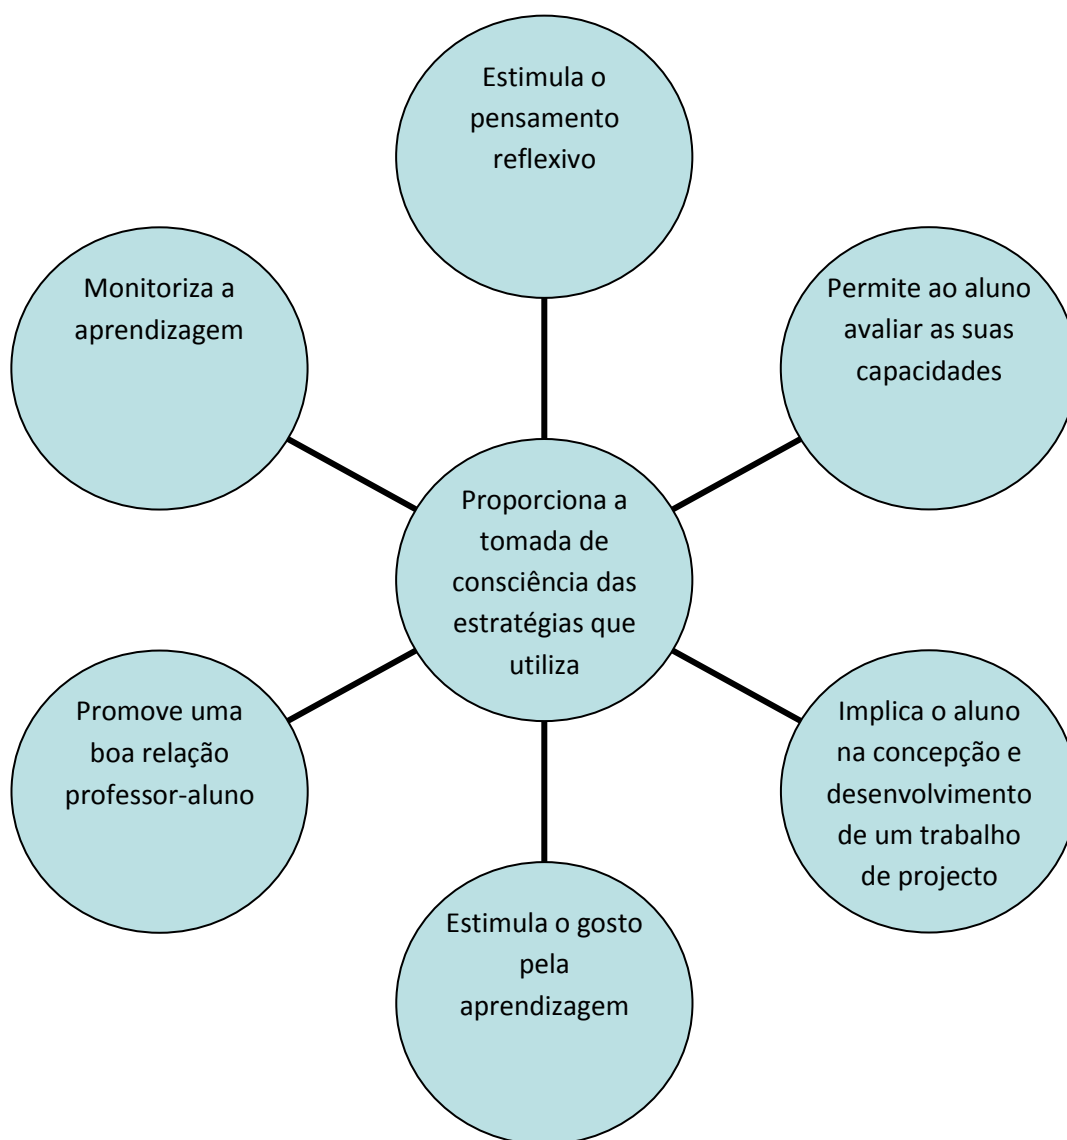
Estimula o pensamento reflexivo

Monitoriza a aprendizagem

Permite ao aluno avaliar as suas capacidades

Proporciona a tomada de consciência das estratégias que utiliza

Promove uma boa relação professor-aluno

Implica o aluno na concepção e desenvolvimento de um trabalho de projecto

Estimula o gosto pela aprendizagem